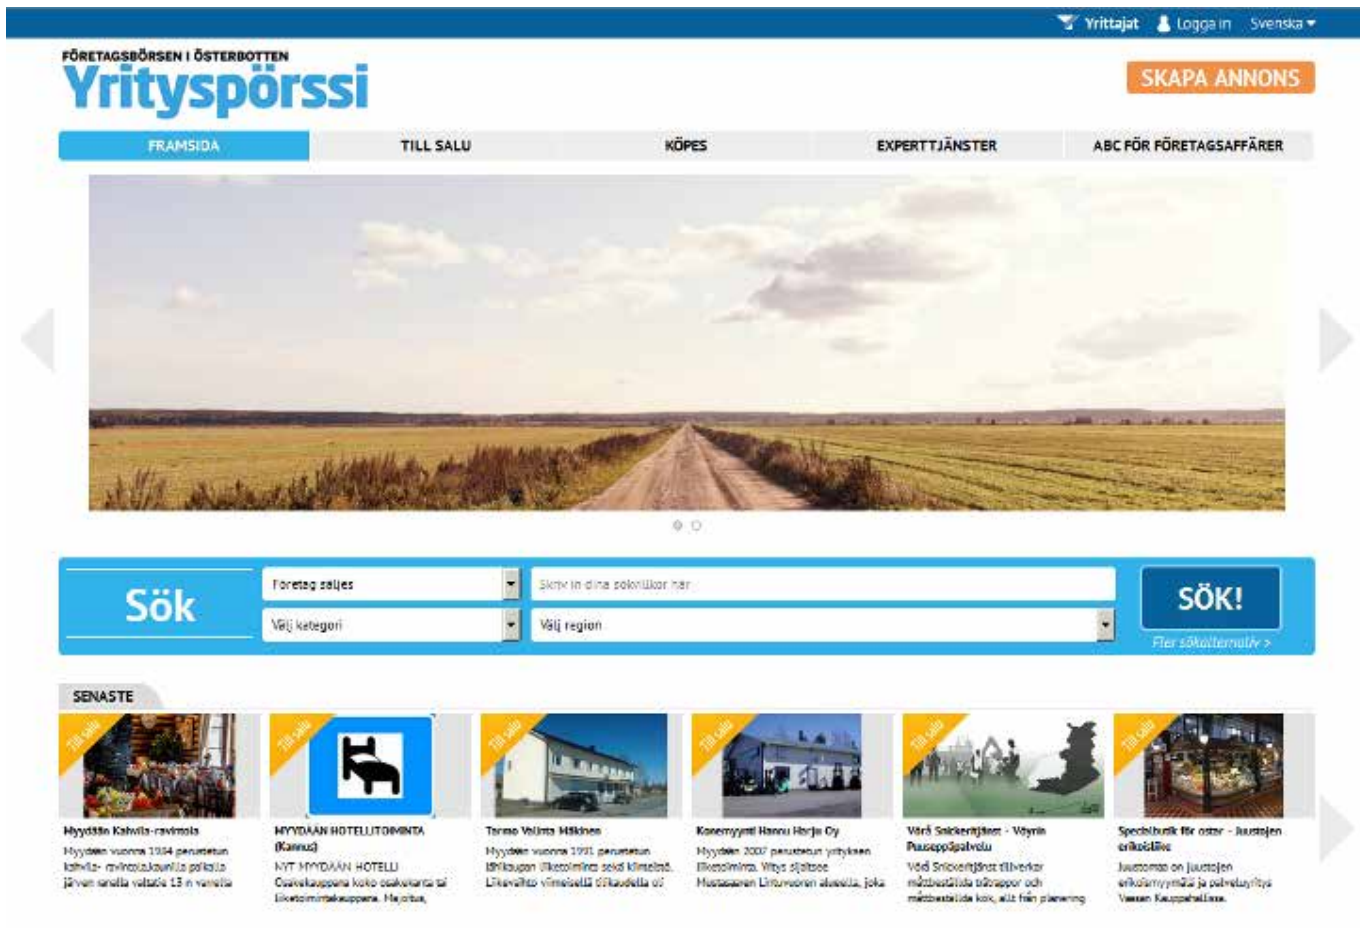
Yrittajat Logga in Svenska

FÖRETAGSBÖRSEN I ÖSTERBOTTEN
Yrityspörssi

SKAPA ANNONS

FRAMSIDA | TILL SALU | KÖPES | EXPERTTJÄNSTER | ABC FÖR FÖRETAGSAFFÄRER

Sök

Företag säljes

Välj kategori

Skriv in dina sökord här

Välj region

SÖK!

Fler sökalternativ >

SENASTE

Till salu
Myydään Kahvila-ravintola
Myydään vuonna 1984 perustettu kahvila- ravintola,kauniilla paikalla järven rannalla valtatie 13 n varrella

Till salu
MYYDÄÄN HOTELLITOIMINTA (Kannus)
NYT MYYDÄÄN HOTELLI Osakekauppana koko osakekanta tai liiketoimintakauppana. Majoitus,

Till salu
Tarmo Valinta Mäkinen
Myydään vuonna 1991 perustettu tilitoimiston liiketoiminta sekä kiinteistö. Liikevaihto viimeisellä tilikaudella oli

Till salu
Konemyynti Hannu Harju Oy
Myydään 2007 perustettu yrityksen liiketoiminta. Yritys sijaitsee Mustasaaren Linturoonen alueella, joka

Till salu
Vörå Snickeritjänst - Vöyrin Puuseppäpalvelu
Vörå Snickeritjänst tillverkar måttbeställda trätrappor och måttbeställda kök, allt från planering

Till salu
Specialbutik för ostar - Juustojen erikoisliike
Juustomo on juustojen erikoismyymälä ja palveluyritys Vaasan Kauppahallissa.